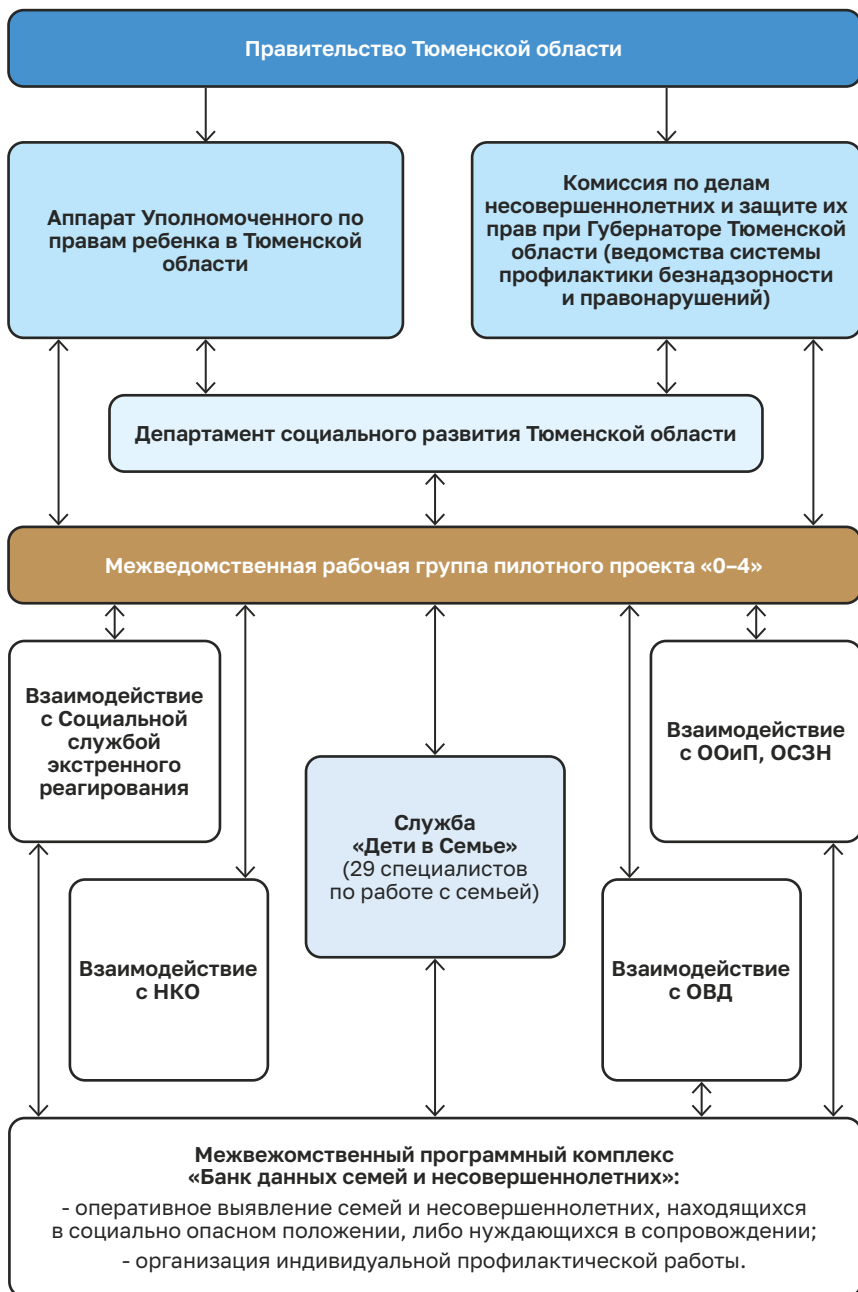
Правительство Тюменской области

Аппарат Уполномоченного по правам ребенка в Тюменской области

Комиссия по делам несовершеннолетних и защите их прав при Губернаторе Тюменской области (ведомства системы профилактики безнадзорности и правонарушений)

Департамент социального развития Тюменской области

Межведомственная рабочая группа пилотного проекта «0–4»

Взаимодействие с Социальной службой экстренного реагирования

Взаимодействие с ООиП, ОСЗН

Служба «Дети в Семье» (29 специалистов по работе с семьей)

Взаимодействие с НКО

Взаимодействие с ОВД

Межвежомственный программный комплекс «Банк данных семей и несовершеннолетних»:

- оперативное выявление семей и несовершеннолетних, находящихся в социально опасном положении, либо нуждающихся в сопровождении;

- организация индивидуальной профилактической работы.